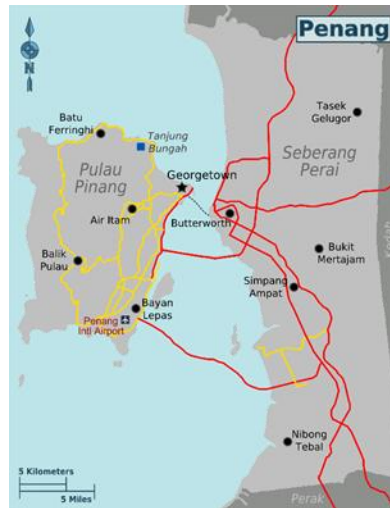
Penang

N

Batu Ferringhi

Tanjung Bungah

Pulau Pinang

Georgetown

Air Itam

Butterworth

Balik Pulau

Bayan Lepas

Penang Intl Airport

Tasek Gelugor

Seberang Perai

Bukit Mertajam

Simpang Ampat

Nibong Tebal

Kedah

Perak

5 Kilometers

5 Miles